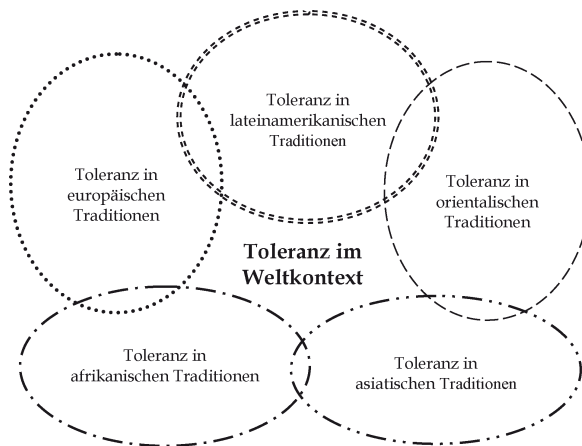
Toleranz in lateinamerikanischen Traditionen

Toleranz in europäischen Traditionen

Toleranz in orientalischen Traditionen

Toleranz im Weltkontext

Toleranz in afrikanischen Traditionen

Toleranz in asiatischen Traditionen